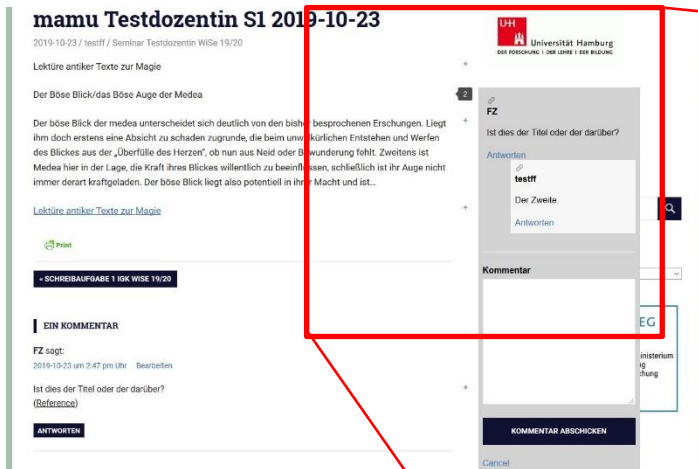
mamu Testdozentin S1 2019-10-23

2019-10-23 / testff / Seminar Testdozentin WiSe 19/20

Lektüre antiker Texte zur Magie

Der Böse Blick/das Böse Auge der Medea

Der böse Blick der medea unterscheidet sich deutlich von den bisher besprochenen Erschungen. Liegt ihm doch erstens eine Absicht zu schaden zugrunde, die beim unwillkürlichen Entstehen und Werfen des Blickes aus der „Überfülle des Herzen", ob nun aus Neid oder Bewunderung fehlt. Zweitens ist Medea hier in der Lage, die Kraft ihres Blickes willentlich zu beeinflussen, schließlich ist ihr Auge nicht immer derart kraftgeladen. Der böse Blick liegt also potentiell in ihrer Macht und ist...

Lektüre antiker Texte zur Magie

Print

« SCHREIBAUFGABE 1 IGK WISE 19/20

EIN KOMMENTAR

FZ sagt:
2019-10-23 um 2:47 pm Uhr Bearbeiten

Ist dies der Titel oder der darüber?
(Reference)

ANTWORTEN

UH Universität Hamburg
DER FORSCHUNG | DER LEHRE | DER BILDUNG

2

FZ
Ist dies der Titel oder der darüber?
Antworten

testff
Der Zweite
Antworten

Kommentar

KOMMENTAR ABSCHICKEN

Cancel

EG
inisterium
g
chung